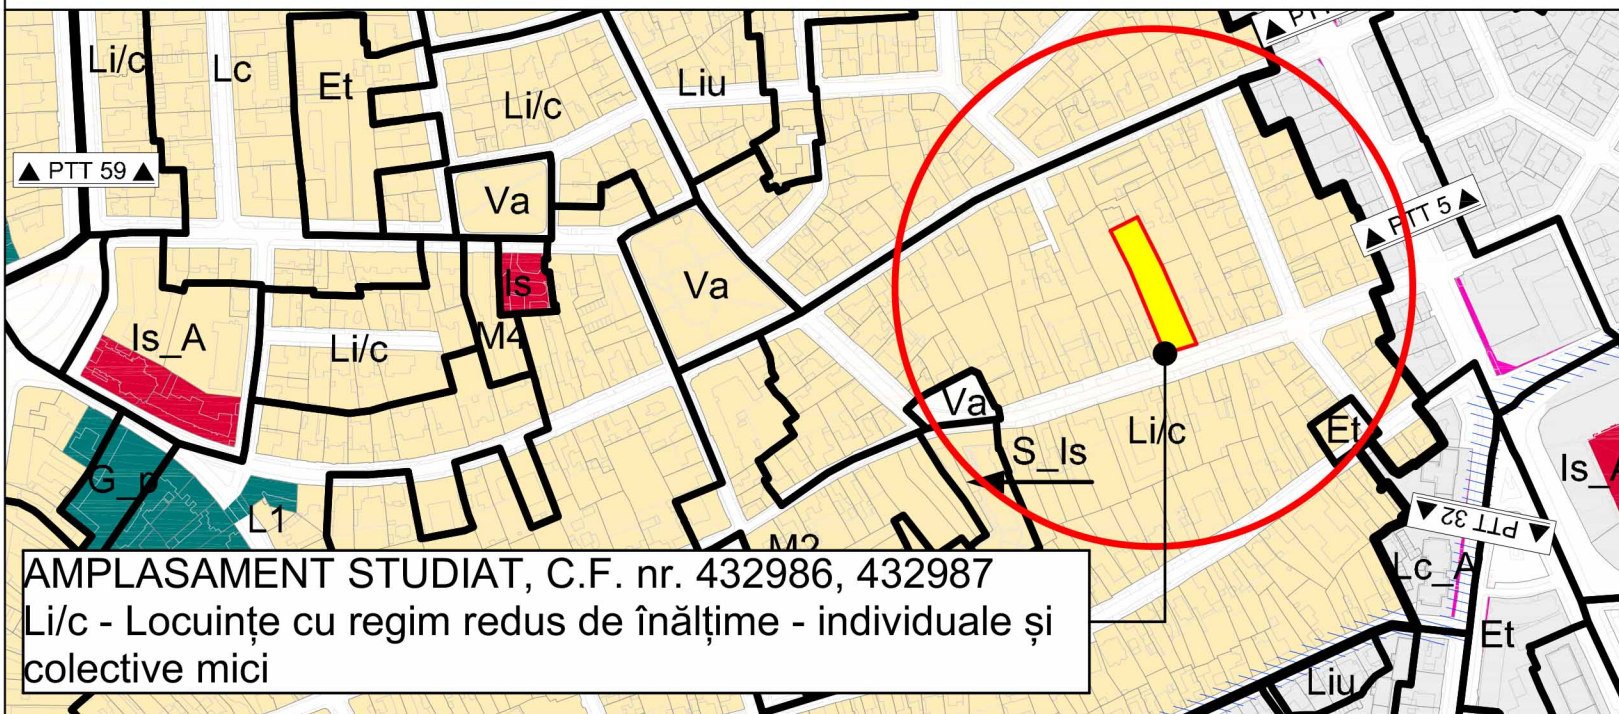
Li/c
Lc
Et
Liu
Li/c
PTT 59
Va
Va
Is
Is_A
Li/c
M4
Va
S_Is
Li/c
Et
PTT 5
G_p
L1
M2
PTT 32
Is_A
Lc_A
Et
Liu

AMPLASAMENT STUDIAT, C.F. nr. 432986, 432987
Li/c - Locuințe cu regim redus de înălțime - individuale și colective mici